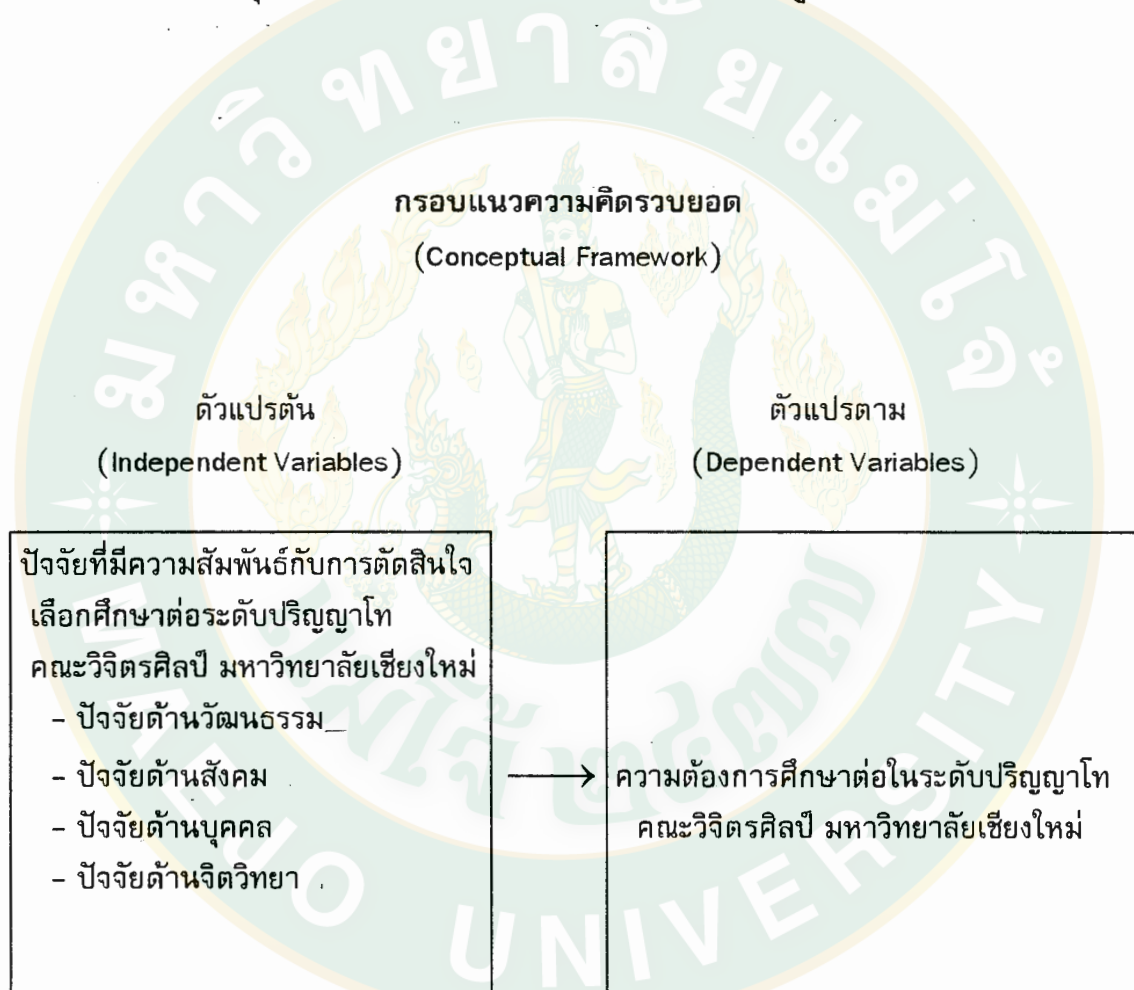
มหาวิทยาลัยแม่โจ้

MAEJO UNIVERSITY

กรอบแนวความคิดรวบยอด

(Conceptual Framework)

ตัวแปรต้น

(Independent Variables)

ตัวแปรตาม

(Dependent Variables)

ปัจจัยที่มีความสัมพันธ์กับการตัดสินใจเลือกศึกษาต่อระดับปริญญาโท คณะวิจิตรศิลป์ มหาวิทยาลัยเชียงใหม่

- ปัจจัยด้านวัฒนธรรม
- ปัจจัยด้านสังคม
- ปัจจัยด้านบุคคล
- ปัจจัยด้านจิตวิทยา

ความต้องการศึกษาต่อในระดับปริญญาโท คณะวิจิตรศิลป์ มหาวิทยาลัยเชียงใหม่